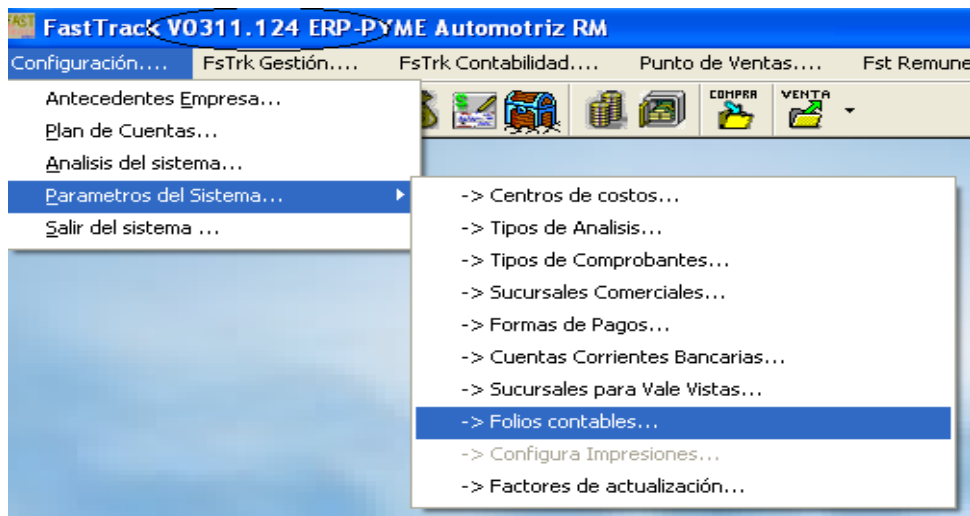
FastTrack V0311.124 ERP-PYME Automotriz RM

Configuración.... FsTrk Gestión.... FsTrk Contabilidad.... Punto de Ventas.... Fst Remune

Antecedentes Empresa...
Plan de Cuentas...
Analisis del sistema...
Parametros del Sistema...
Salir del sistema ...

COMPRA
VENTA

-> Centros de costos...
-> Tipos de Analisis...
-> Tipos de Comprobantes...
-> Sucursales Comerciales...
-> Formas de Pagos...
-> Cuentas Corrientes Bancarias...
-> Sucursales para Vale Vistas...
-> Folios contables...
-> Configura Impresiones...
-> Factores de actualización...